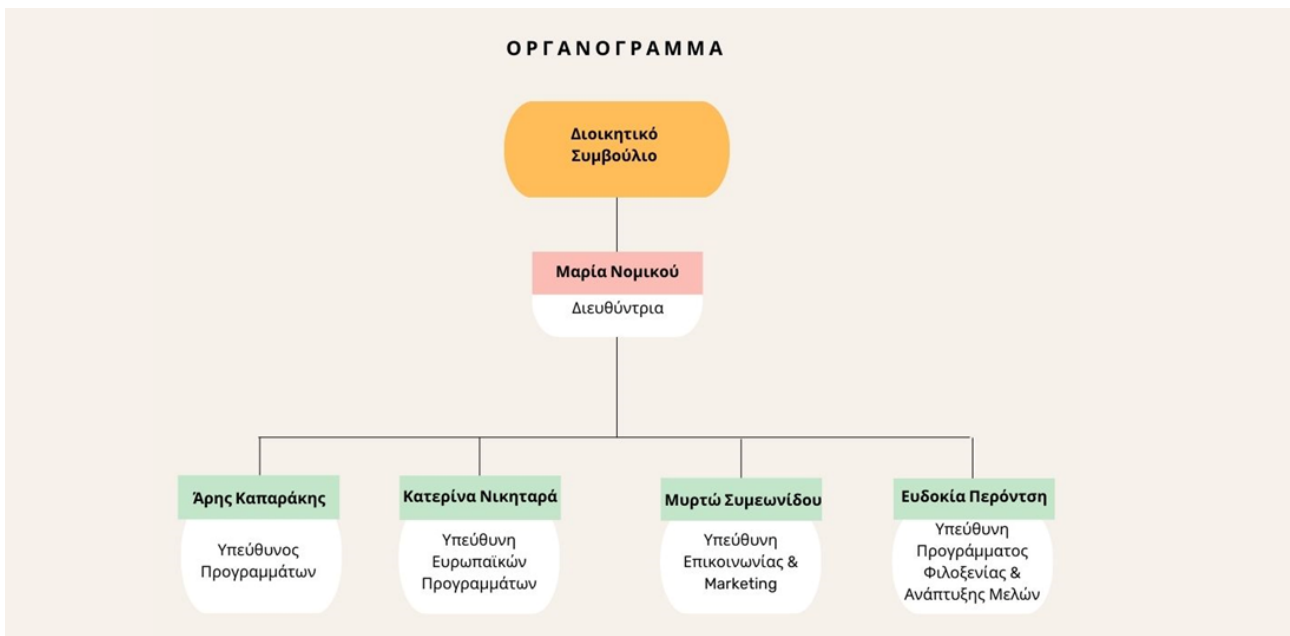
ΟΡΓΑΝΟΓΡΑΜΜΑ

Διοικητικό Συμβούλιο

Μαρία Νομικού

Διευθύντρια

Άρης Καπαράκης

Υπεύθυνος Προγραμμάτων

Κατερίνα Νικηταρά

Υπεύθυνη Ευρωπαϊκών Προγραμμάτων

Μυρτώ Συμεωνίδου

Υπεύθυνη Επικοινωνίας & Marketing

Ευδοκία Περόντση

Υπεύθυνη Προγράμματος Φιλοξενίας & Ανάπτυξης Μελών